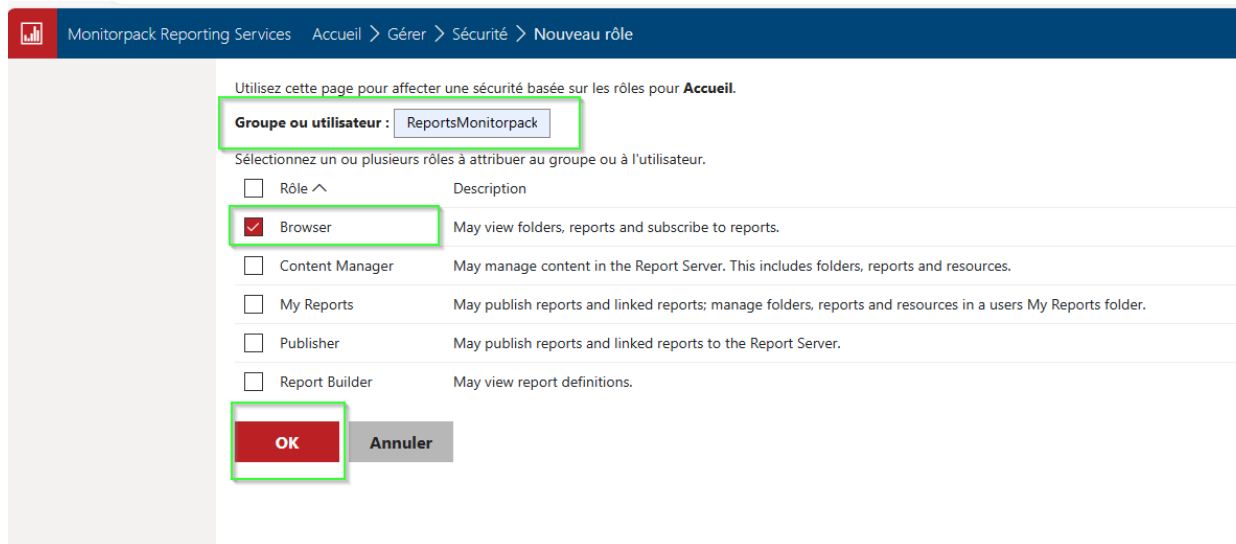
Monitorpack Reporting Services Accueil > Gérer > Sécurité > Nouveau rôle

Utilisez cette page pour affecter une sécurité basée sur les rôles pour **Accueil**.

**Groupe ou utilisateur :** ReportsMonitorpack

Sélectionnez un ou plusieurs rôles à attribuer au groupe ou à l'utilisateur.

| | Rôle | Description |
|---|---|---|
| ☑ | Browser | May view folders, reports and subscribe to reports. |
| ☐ | Content Manager | May manage content in the Report Server. This includes folders, reports and resources. |
| ☐ | My Reports | May publish reports and linked reports; manage folders, reports and resources in a users My Reports folder. |
| ☐ | Publisher | May publish reports and linked reports to the Report Server. |
| ☐ | Report Builder | May view report definitions. |

OK Annuler